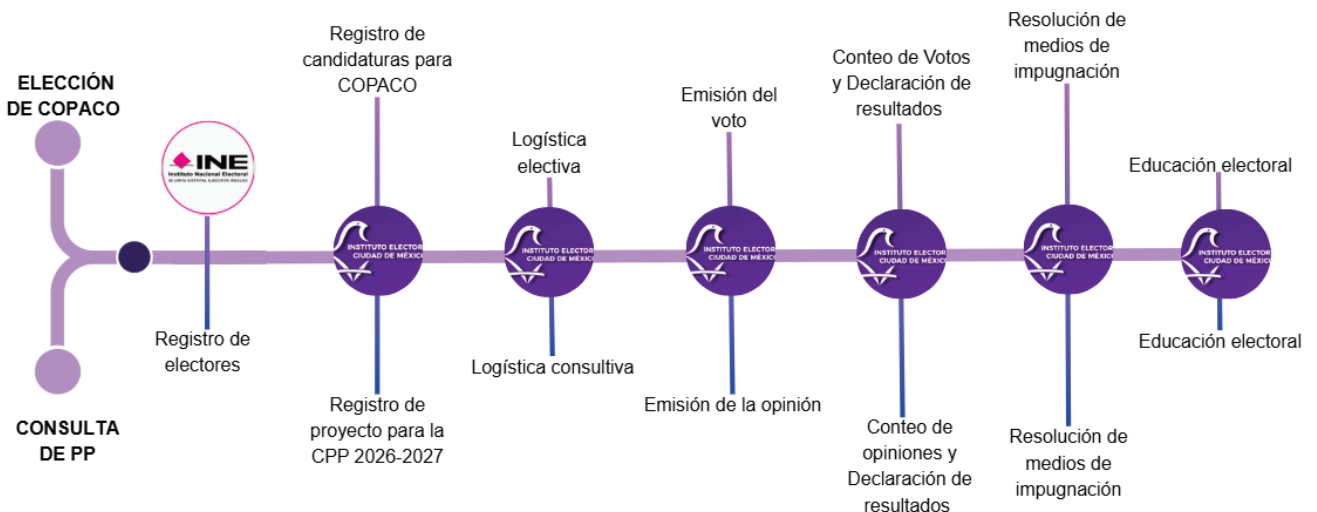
ELECCIÓN DE COPACO

CONSULTA DE PP

INE
Instituto Nacional Electoral

Registro de electores

Registro de candidaturas para COPACO

INSTITUTO ELECTORAL CIUDAD DE MÉXICO

Registro de proyecto para la CPP 2026-2027

Logística electiva

INSTITUTO ELECTORAL CIUDAD DE MÉXICO

Logística consultiva

Emisión del voto

INSTITUTO ELECTORAL CIUDAD DE MÉXICO

Emisión de la opinión

Conteo de Votos y Declaración de resultados

INSTITUTO ELECTORAL CIUDAD DE MÉXICO

Conteo de opiniones y Declaración de resultados

Resolución de medios de impugnación

INSTITUTO ELECTORAL CIUDAD DE MÉXICO

Resolución de medios de impugnación

Educación electoral

INSTITUTO ELECTORAL CIUDAD DE MÉXICO

Educación electoral